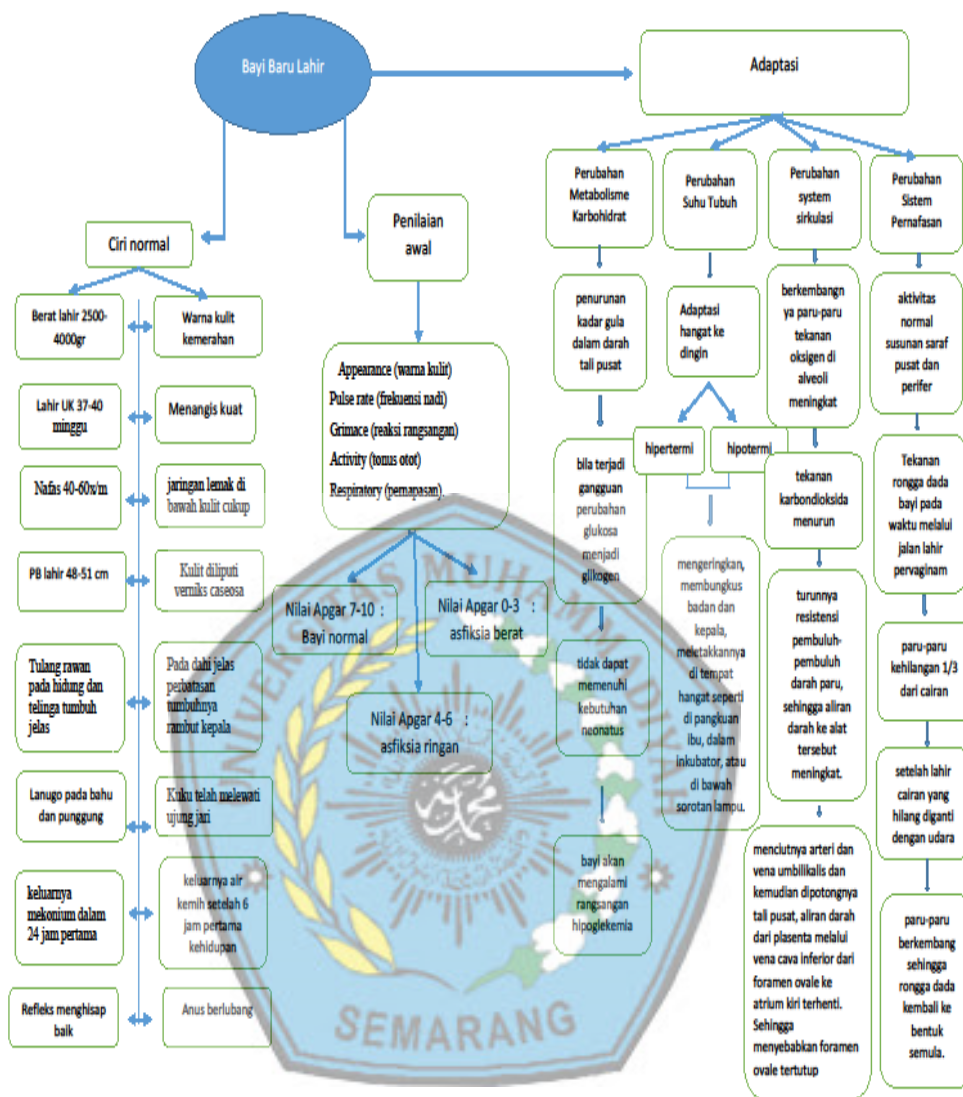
Bayi Baru Lahir

Ciri normal

Berat lahir 2500-4000gr

Warna kulit kemerahan

Lahir UK 37-40 minggu

Menangis kuat

Nafas 40-60x/m

jaringan lemak di bawah kulit cukup

PB lahir 48-51 cm

Kulit diliputi verniks caseosa

Tulang rawan pada hidung dan telinga tumbuh jelas

Pada dahi jelas perbatasan tumbuhnya rambut kepala

Lanugo pada bahu dan punggung

Kuku telah melewati ujung jari

keluarnya mekonium dalam 24 jam pertama

keluarnya air kemih setelah 6 jam pertama kehidupan

Refleks menghisap baik

Anus berlubang

Penilaian awal

Appearance (warna kulit)
Pulse rate (frekuensi nadi)
Grimace (reaksi rangsangan)
Activity (tonus otot)
Respiratory (pernapasan).

Nilai Apgar 7-10 : Bayi normal

Nilai Apgar 0-3 : asfiksia berat

Nilai Apgar 4-6 : asfiksia ringan

Adaptasi

Perubahan Metabolisme Karbohidrat

penurunan kadar gula dalam darah tali pusat

bila terjadi gangguan perubahan glukosa menjadi glikogen

tidak dapat memenuhi kebutuhan neonatus

bayi akan mengalami rangsangan hipoglekemia

Perubahan Suhu Tubuh

Adaptasi hangat ke dingin

hipertermi

hipotermi

mengeringkan, membungkus badan dan kepala, meletakkannya di tempat hangat seperti di pangkuan ibu, dalam inkubator, atau di bawah sorotan lampu.

Perubahan system sirkulasi

berkembangnya paru-paru tekanan oksigen di alveoli meningkat

tekanan karbondioksida menurun

turunnya resistensi pembuluh-pembuluh darah paru, sehingga aliran darah ke alat tersebut meningkat.

menciutnya arteri dan vena umbilikalis dan kemudian dipotongnya tali pusat, aliran darah dari plasenta melalui vena cava inferior dari foramen ovale ke atrium kiri terhenti. Sehingga menyebabkan foramen ovale tertutup

Perubahan Sistem Pernafasan

aktivitas normal susunan saraf pusat dan perifer

Tekanan rongga dada bayi pada waktu melalui jalan lahir pervaginam

paru-paru kehilangan 1/3 dari cairan

setelah lahir cairan yang hilang diganti dengan udara

paru-paru berkembang sehingga rongga dada kembali ke bentuk semula.

SEMARANG